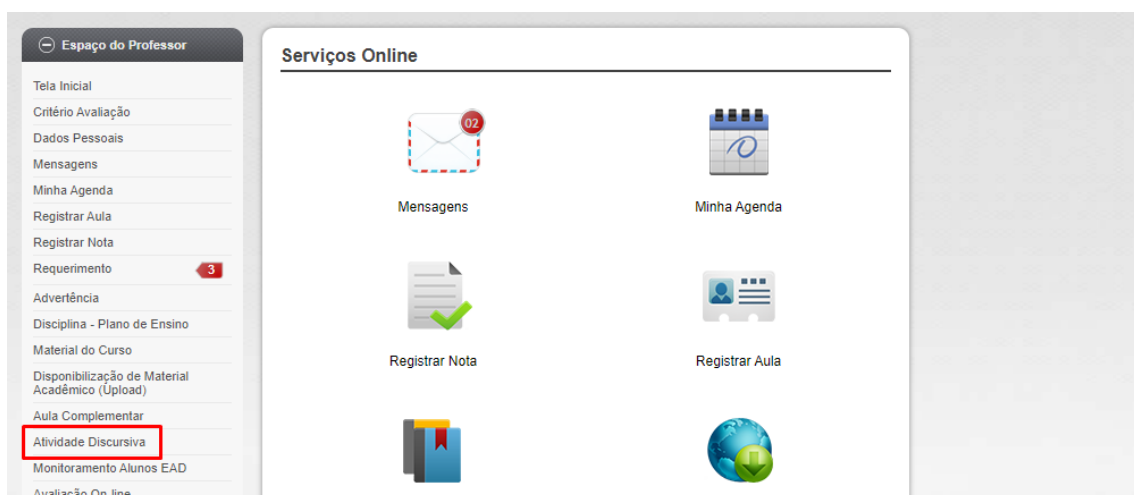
Espaço do Professor

Tela Inicial
Critério Avaliação
Dados Pessoais
Mensagens
Minha Agenda
Registrar Aula
Registrar Nota
Requerimento 3
Advertência
Disciplina - Plano de Ensino
Material do Curso
Disponibilização de Material Acadêmico (Upload)
Aula Complementar
Atividade Discursiva
Monitoramento Alunos EAD
Avaliação On-line

Serviços Online

02
Mensagens

Minha Agenda

Registrar Nota

Registrar Aula